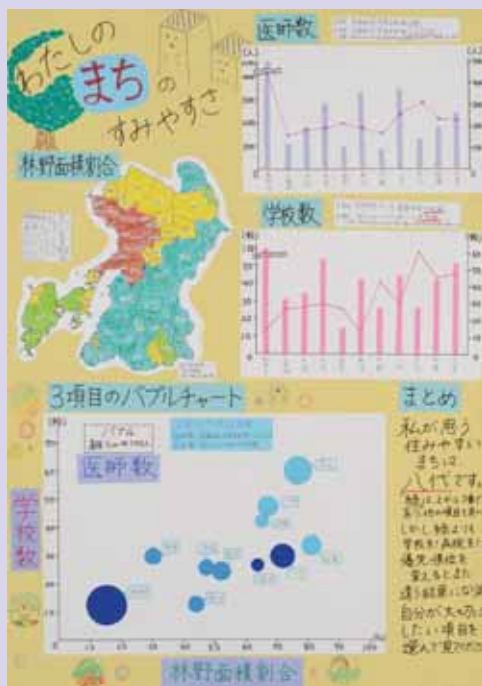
わたしのまちのすみやすさ

医師数

林野面積割合

学校数

3項目のバブルチャート

医師数

学校数

林野面積割合

まとめ

私が思う住みやすいまちは八代です。

「住」は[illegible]
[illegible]
しかし、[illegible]
学校も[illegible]
優先順位を
変えるとまた
違う結果になり
自分が大切
にしたい項目を
選んで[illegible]